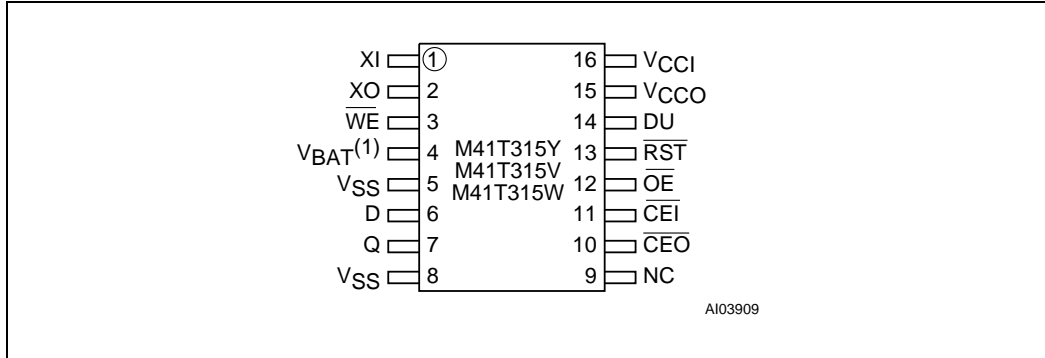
XI ① 16 $V_{CCI}$
XO 2 15 $V_{CCO}$
$\overline{WE}$ 3 14 DU
$V_{BAT}^{(1)}$ 4 13 $\overline{RST}$
$V_{SS}$ 5 12 $\overline{OE}$
D 6 11 $\overline{CEI}$
Q 7 10 $\overline{CEO}$
$V_{SS}$ 8 9 NC

M41T315Y
M41T315V
M41T315W

AI03909